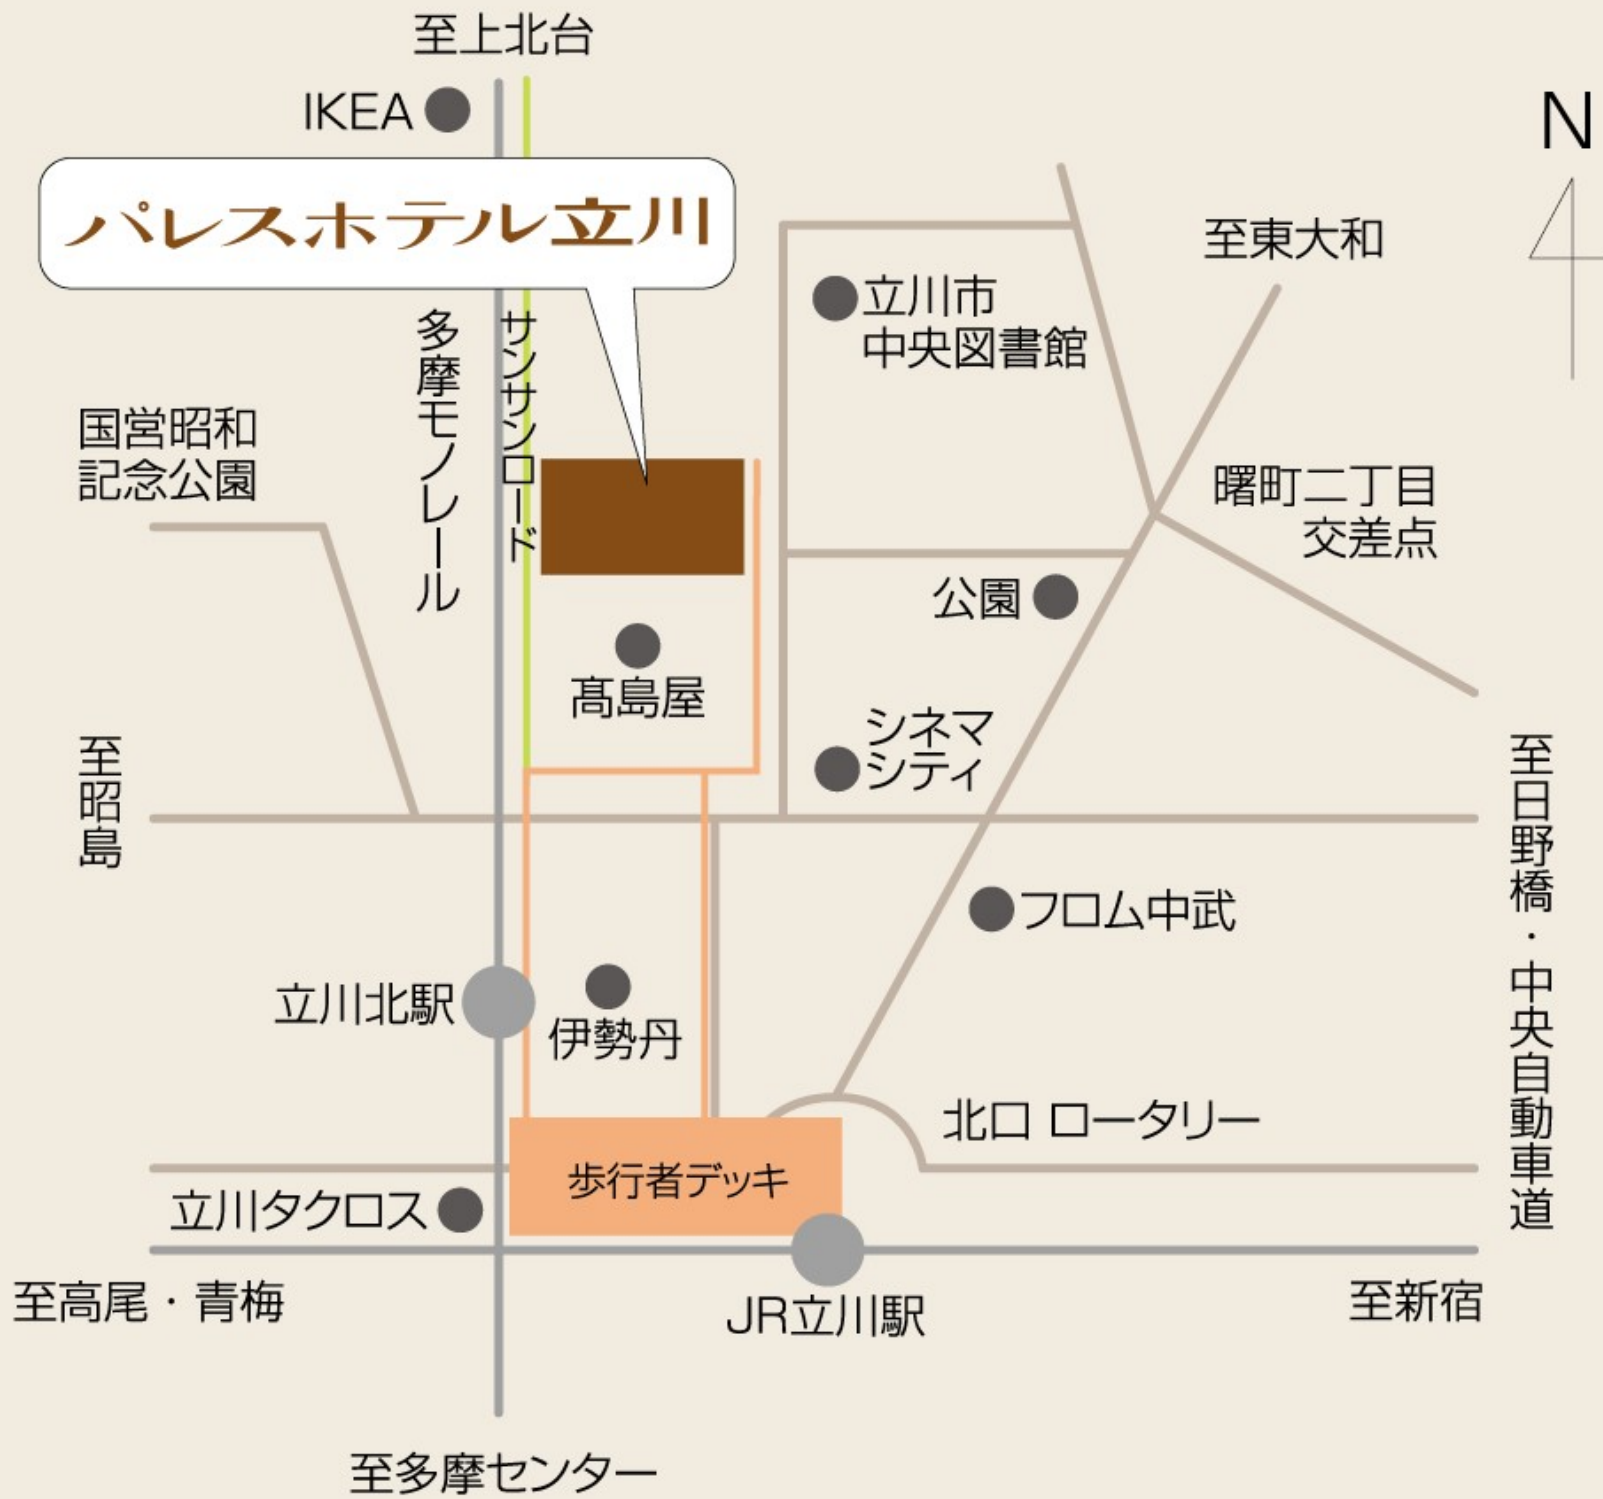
至上北台

IKEA

N

パレスホテル立川

至東大和

立川市
中央図書館

多摩モノレール

サンサンロード

国営昭和
記念公園

曙町二丁目
交差点

公園

高島屋

シネマ
シティ

至昭島

至日野橋・中央自動車道

フロム中武

立川北駅

伊勢丹

北口 ロータリー

歩行者デッキ

立川タクロス

至高尾・青梅

JR立川駅

至新宿

至多摩センター